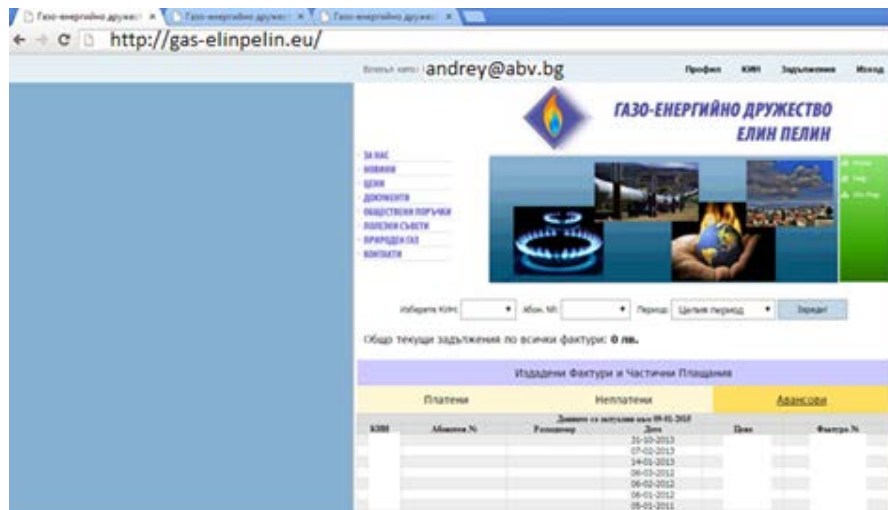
Газо-енергийно дружес × Газо-енергийно дружес × Газо-енергийно дружес ×

http://gas-elinpelin.eu/

Влезли като: andrey@abv.bg

Профил КИН Задължения Изход

ГАЗО-ЕНЕРГИЙНО ДРУЖЕСТВО ЕЛИН ПЕЛИН

ЗА НАС
НОВИНИ
ЦЕНИ
ДОКУМЕНТИ
ОБЩЕСТВЕНИ ПОРЪЧКИ
ПОЛЕЗНИ СЪВЕТИ
ПРИРОДЕН ГАЗ
КОНТАКТИ

Изберете КИН: Абон. №: Период: Целия период Зареди!

Общо текущи задължения по всички фактури: 0 лв.

Издадени Фактури и Частични Плащания

Платени Неплатени Авансови

Данните са актуални към 09-01-2015

| КИН | Абонатен № | Разпределение | Дата | Цена | Фактура № |
|---|---|---|---|---|---|
| | | | 31-10-2013 | | |
| | | | 07-02-2013 | | |
| | | | 14-01-2013 | | |
| | | | 06-03-2012 | | |
| | | | 06-02-2012 | | |
| | | | 06-01-2012 | | |
| | | | 05-01-2011 | | |